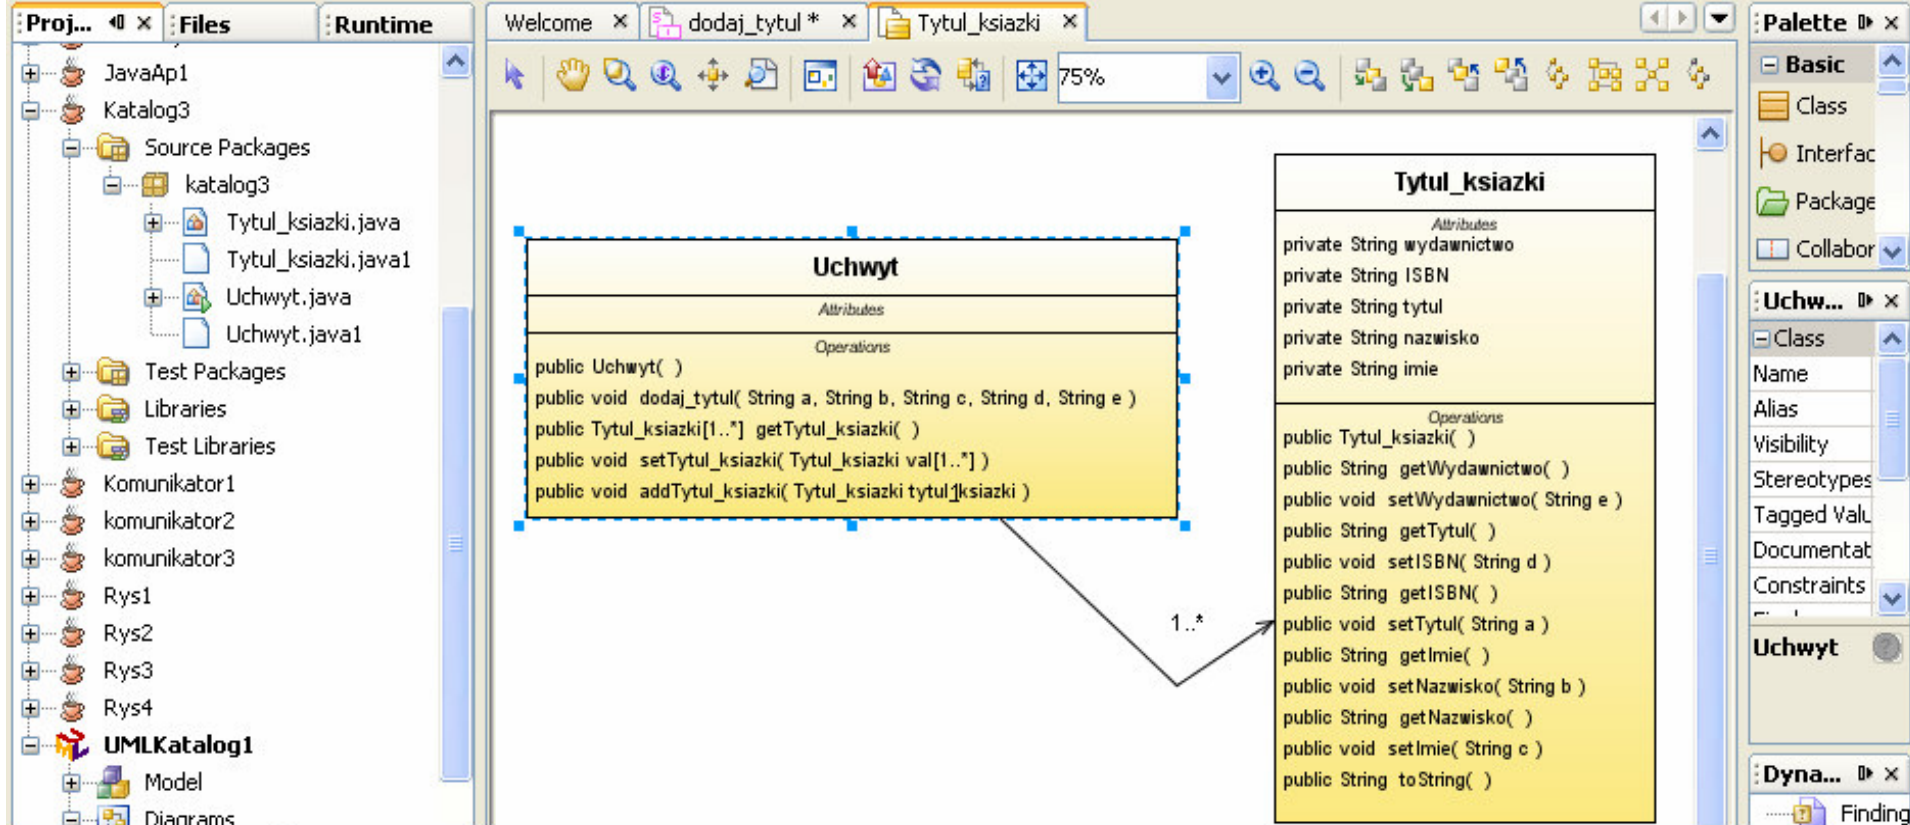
Proj... Files Runtime

JavaAp1
Katalog3
Source Packages
katalog3
Tytul_ksiazki.java
Tytul_ksiazki.java1
Uchwyt.java
Uchwyt.java1
Test Packages
Libraries
Test Libraries
Komunikator1
komunikator2
komunikator3
Rys1
Rys2
Rys3
Rys4
UMLKatalog1
Model
Diagrams

Welcome dodaj_tytul * Tytul_ksiazki

75%

Uchwyt
Attributes
Operations
public Uchwyt( )
public void dodaj_tytul( String a, String b, String c, String d, String e )
public Tytul_ksiazki[1..*] getTytul_ksiazki( )
public void setTytul_ksiazki( Tytul_ksiazki val[1..*] )
public void addTytul_ksiazki( Tytul_ksiazki tytul_ksiazki )

1..*

Tytul_ksiazki
Attributes
private String wydawnictwo
private String ISBN
private String tytul
private String nazwisko
private String imie
Operations
public Tytul_ksiazki( )
public String getWydawnictwo( )
public void setWydawnictwo( String e )
public String getTytul( )
public void setISBN( String d )
public String getISBN( )
public void setTytul( String a )
public String getImie( )
public void setNazwisko( String b )
public String getNazwisko( )
public void setImie( String c )
public String toString( )

Palette
Basic
Class
Interfac
Package
Collabor

Uchw...
Class
Name
Alias
Visibility
Stereotypes
Tagged Valu
Documentat
Constraints
Uchwyt

Dyna...
Finding